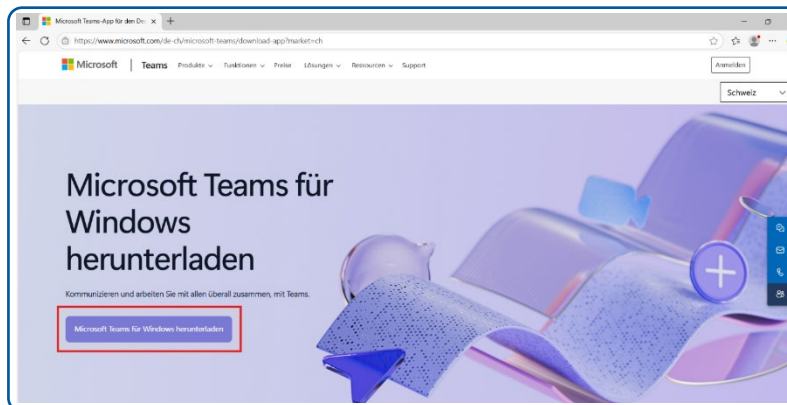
Microsoft Teams-App für den De ×
https://www.microsoft.com/de-ch/microsoft-teams/download-app?market=ch

Microsoft | Teams Produkte ∨ Funktionen ∨ Preise Lösungen ∨ Ressourcen ∨ Support

Anmelden

Schweiz

Microsoft Teams für Windows herunterladen

Kommunizieren und arbeiten Sie mit allen überall zusammen, mit Teams.

Microsoft Teams für Windows herunterladen